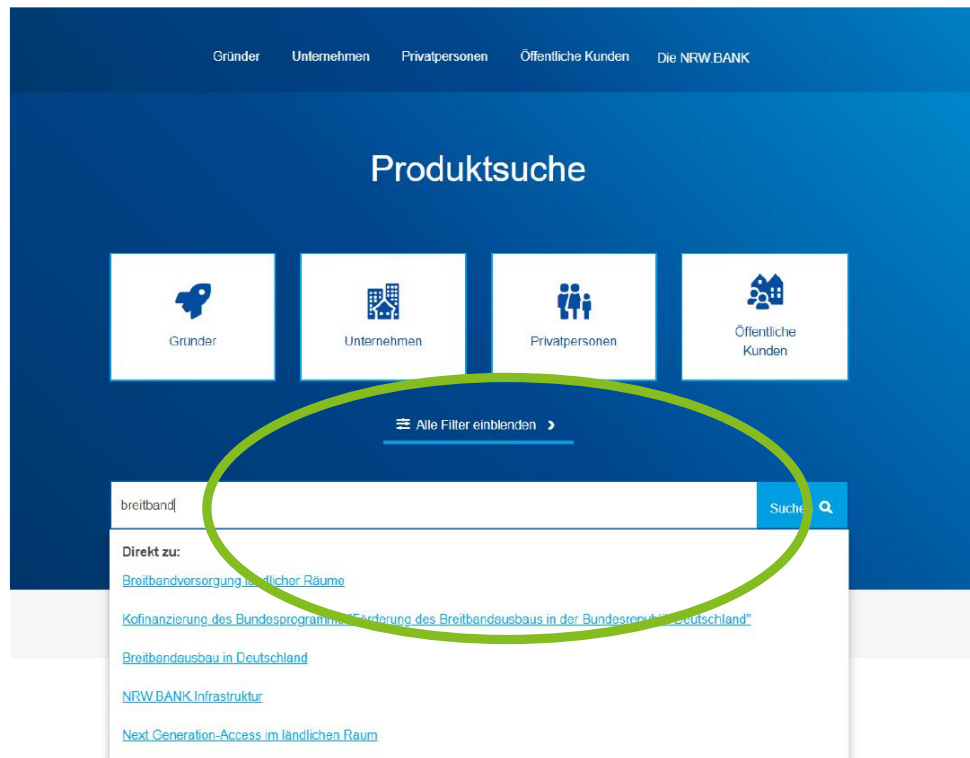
Gründer Unternehmen Privatpersonen Öffentliche Kunden Die NRW.BANK

Produktsuche

Gründer

Unternehmen

Privatpersonen

Öffentliche Kunden

Alle Filter einblenden

breitband

Suche

Direkt zu:

Breitbandversorgung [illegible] Räume

Kofinanzierung des Bundesprogramm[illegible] Förderung des Breitbandausbaus in der Bundesrep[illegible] Deutschland"

Breitbandausbau in Deutschland

NRW.BANK.Infrastruktur

Next Generation-Access im ländlichen Raum